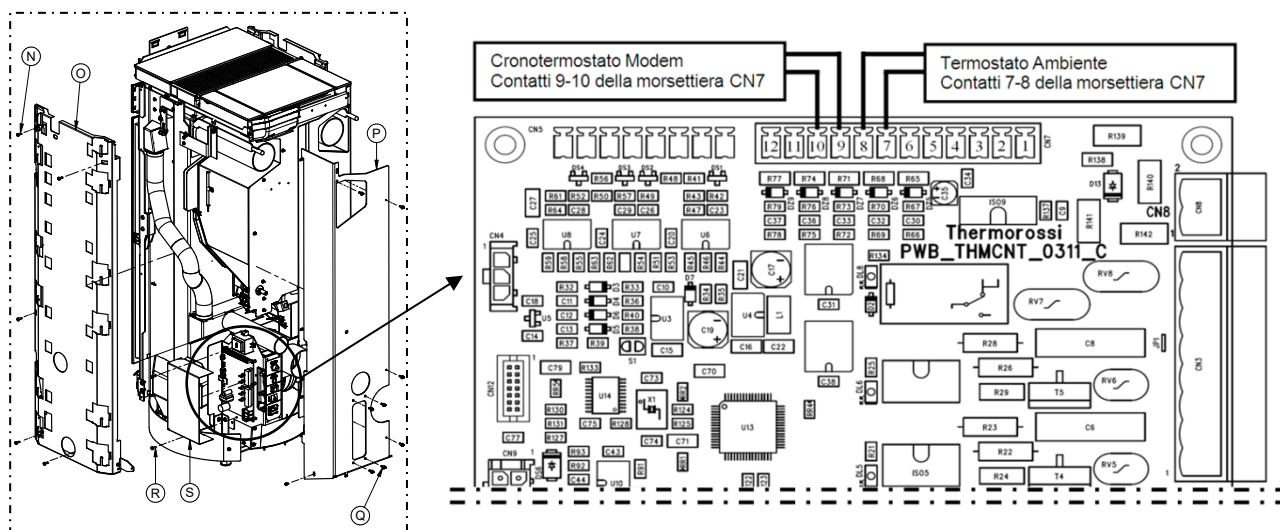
N
O
P
R
S
Q

Cronotermostato Modem
Contatti 9-10 della morsettiera CN7

Termostato Ambiente
Contatti 7-8 della morsettiera CN7

CN5
12 11 10 9 8 7 6 5 4 3 2 1
CN7
R139
R138
D13
R140
CN8
Thermorossi
PWB_THMCNT_0311_C
R141
R142
CN4
U8
U7
U6
U5
U3
U4
L1
C31
RV8
RV7
C17
C19
C15
C16
C22
C18
C14
S1
CN2
C79
R133
C73
C70
U14
X1
U13
C38
R28
C8
JP1
CN3
R26
R29
T5
RV6
R23
C6
R22
R24
T4
RV5
IS05
IS09
CN9
U10
C77
C75
C74
C71
C43
C44
R130
R131
R127
R128
R124
R125
R93
R92
R91
R56
R61
R52
R50
R57
R49
R48
R41
R43
R42
R64
C28
C29
C26
R47
C23
R77
R74
R71
R68
R65
R79
R76
R73
R70
R67
C37
C36
C33
C32
C30
R78
R75
R72
R69
R66
C27
C25
C24
C20
C21
R32
R33
C10
C11
R36
C12
R40
C13
R38
R37
R39
R34
R35
D7
R134
DL8
DL6
R25
DL5
R21
C34
C35